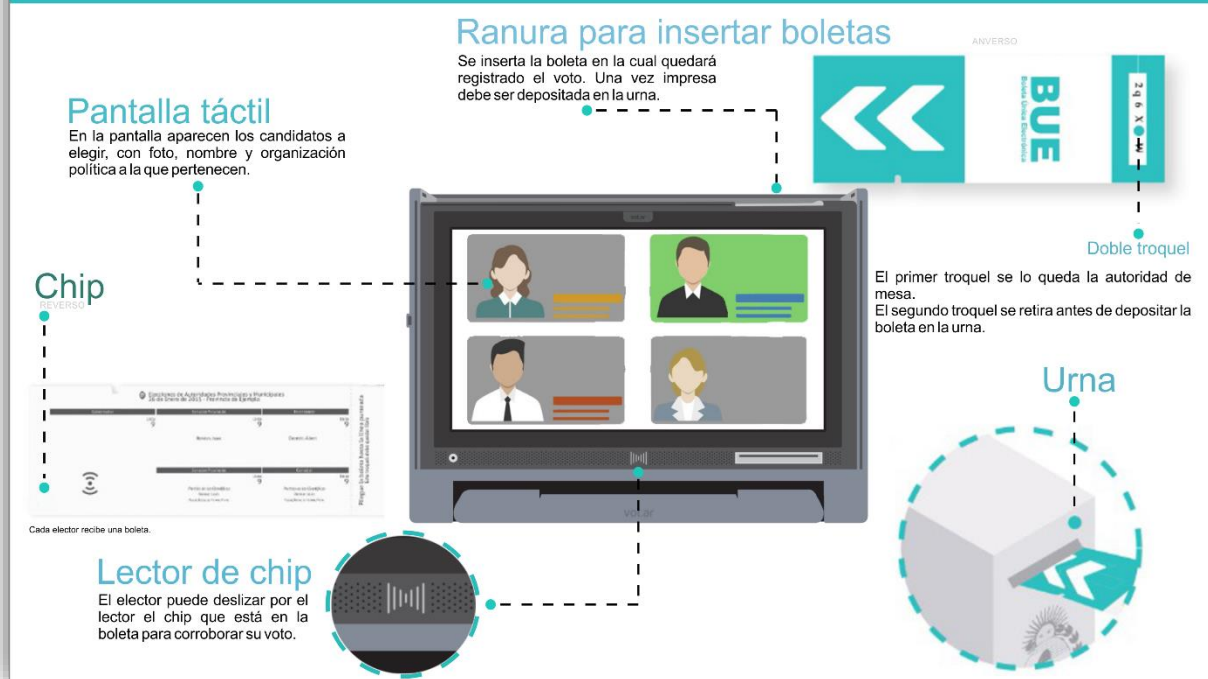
Ranura para insertar boletas

Se inserta la boleta en la cual quedará registrado el voto. Una vez impresa debe ser depositada en la urna.

ANVERSO

BUE

Boleta Única Electrónica

2 9 6 X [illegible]

Pantalla táctil

En la pantalla aparecen los candidatos a elegir, con foto, nombre y organización política a la que pertenecen.

Doble troquel

El primer troquel se lo queda la autoridad de mesa.
El segundo troquel se retira antes de depositar la boleta en la urna.

Chip

REVERSO

Elecciones de Autoridades Provinciales y Municipales
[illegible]

Cada elector recibe una boleta.

Urna

Vot.ar

Lector de chip

El elector puede deslizar por el lector el chip que está en la boleta para corroborar su voto.